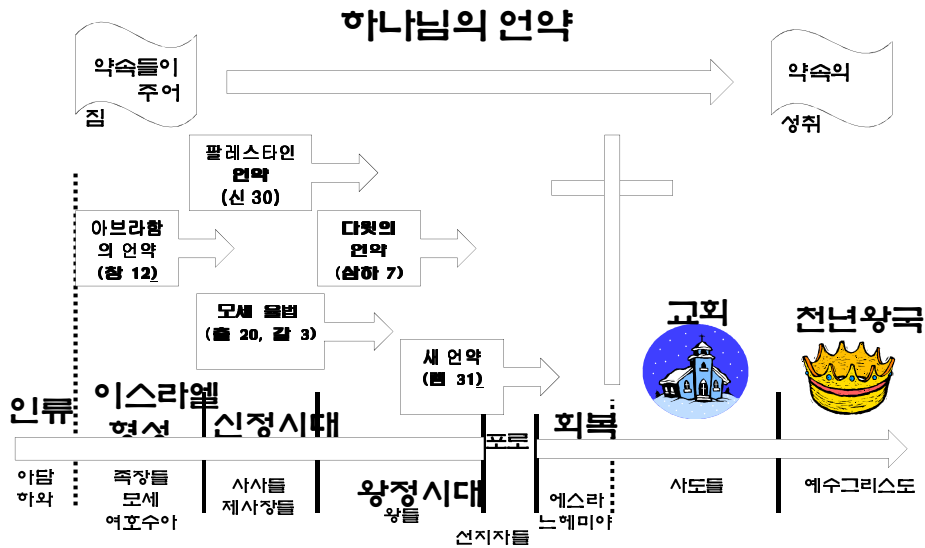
하나님의 언약

약속들이 주어 짐

약속의 성취

팔레스타인 언약 (신 30)

아브라함의 언약 (창 12)

다윗의 언약 (삼하 7)

모세 율법 (출 20, 갈 3)

새 언약 (렘 31)

교회

천년왕국

인류

이스라엘 형성

신정시대

포로

회복

아담 하와

족장들 모세 여호수아

사사들 제사장들

왕정시대 왕들

선지자들

에스라 느헤미야

사도들

예수그리스도